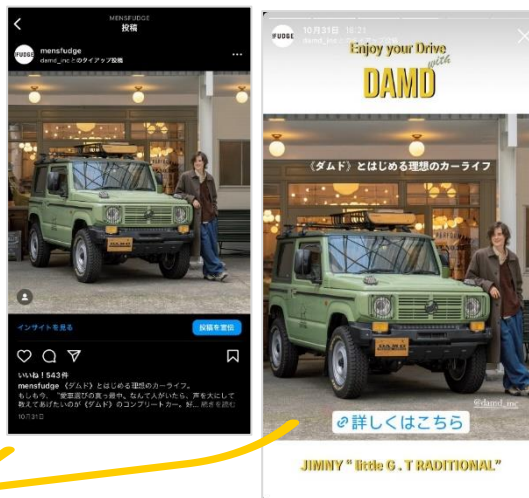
MENSFUDGE
投稿

mensfudge
damd_incとのタイアップ投稿

インサイトを見る
投稿を宣伝

いいね！543件
mensfudge《ダムド》とはじめる理想のカーライフ。
もしも今、"愛車選びの真っ最中。なんて人がいたら、声を大にして教えてあげたいのが《ダムド》のコンプリートカー。対... 続きを読む
10月31日

FUDGE
10月31日 16:21
damd_inc
Enjoy your Drive with
DAMD
《ダムド》とはじめる理想のカーライフ
DAMD
@damd_inc
詳しくはこちら
JIMNY " little G . T RADITIONAL"